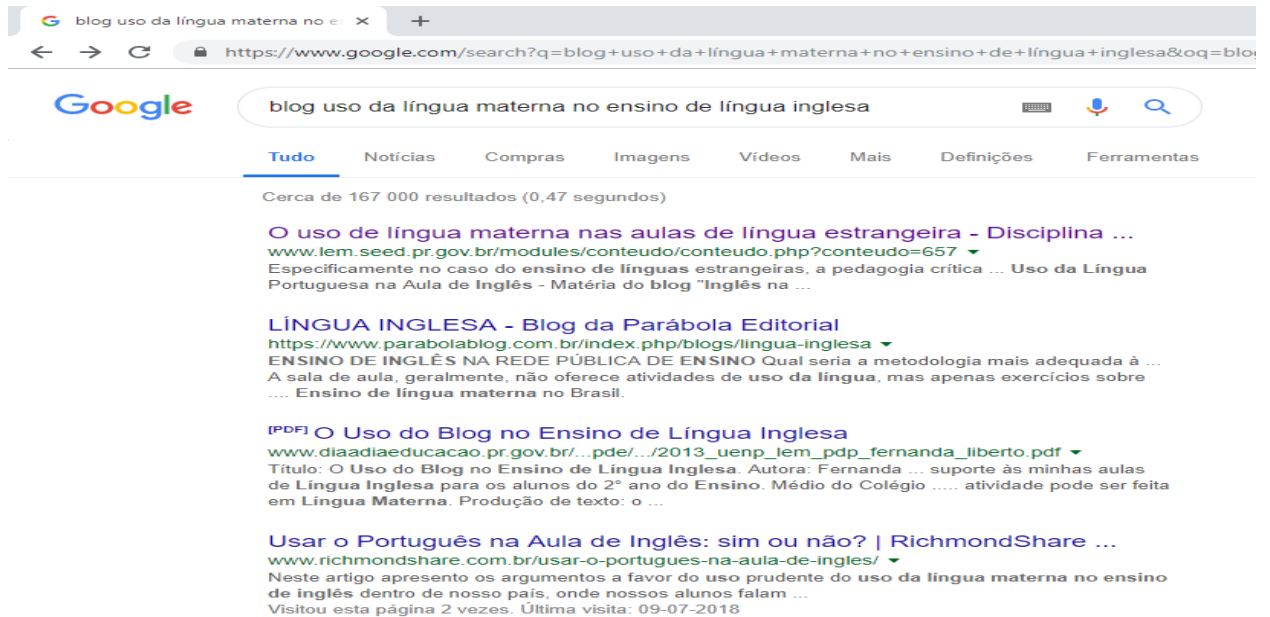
blog uso da língua materna no e
https://www.google.com/search?q=blog+uso+da+língua+materna+no+ensino+de+língua+inglesa&oq=blo

Google

blog uso da língua materna no ensino de língua inglesa

Tudo Notícias Compras Imagens Vídeos Mais Definições Ferramentas

Cerca de 167 000 resultados (0,47 segundos)

O uso de língua materna nas aulas de língua estrangeira - Disciplina ...
www.lem.seed.pr.gov.br/modules/conteudo/conteudo.php?conteudo=657
Especificamente no caso do ensino de línguas estrangeiras, a pedagogia crítica ... Uso da Língua Portuguesa na Aula de Inglês - Matéria do blog "Inglês na ...

LÍNGUA INGLESA - Blog da Parábola Editorial
https://www.parabolablog.com.br/index.php/blogs/lingua-inglesa
ENSINO DE INGLÊS NA REDE PÚBLICA DE ENSINO Qual seria a metodologia mais adequada à ... A sala de aula, geralmente, não oferece atividades de uso da língua, mas apenas exercícios sobre .... Ensino de língua materna no Brasil.

[PDF] O Uso do Blog no Ensino de Língua Inglesa
www.diaadiaeducacao.pr.gov.br/...pde/.../2013_uenp_lem_pdp_fernanda_liberto.pdf
Título: O Uso do Blog no Ensino de Língua Inglesa. Autora: Fernanda ... suporte às minhas aulas de Língua Inglesa para os alunos do 2° ano do Ensino. Médio do Colégio ..... atividade pode ser feita em Língua Materna. Produção de texto: o ...

Usar o Português na Aula de Inglês: sim ou não? | RichmondShare ...
www.richmondshare.com.br/usar-o-portugues-na-aula-de-ingles/
Neste artigo apresento os argumentos a favor do uso prudente do uso da língua materna no ensino de inglês dentro de nosso país, onde nossos alunos falam ...
Visitou esta página 2 vezes. Última visita: 09-07-2018